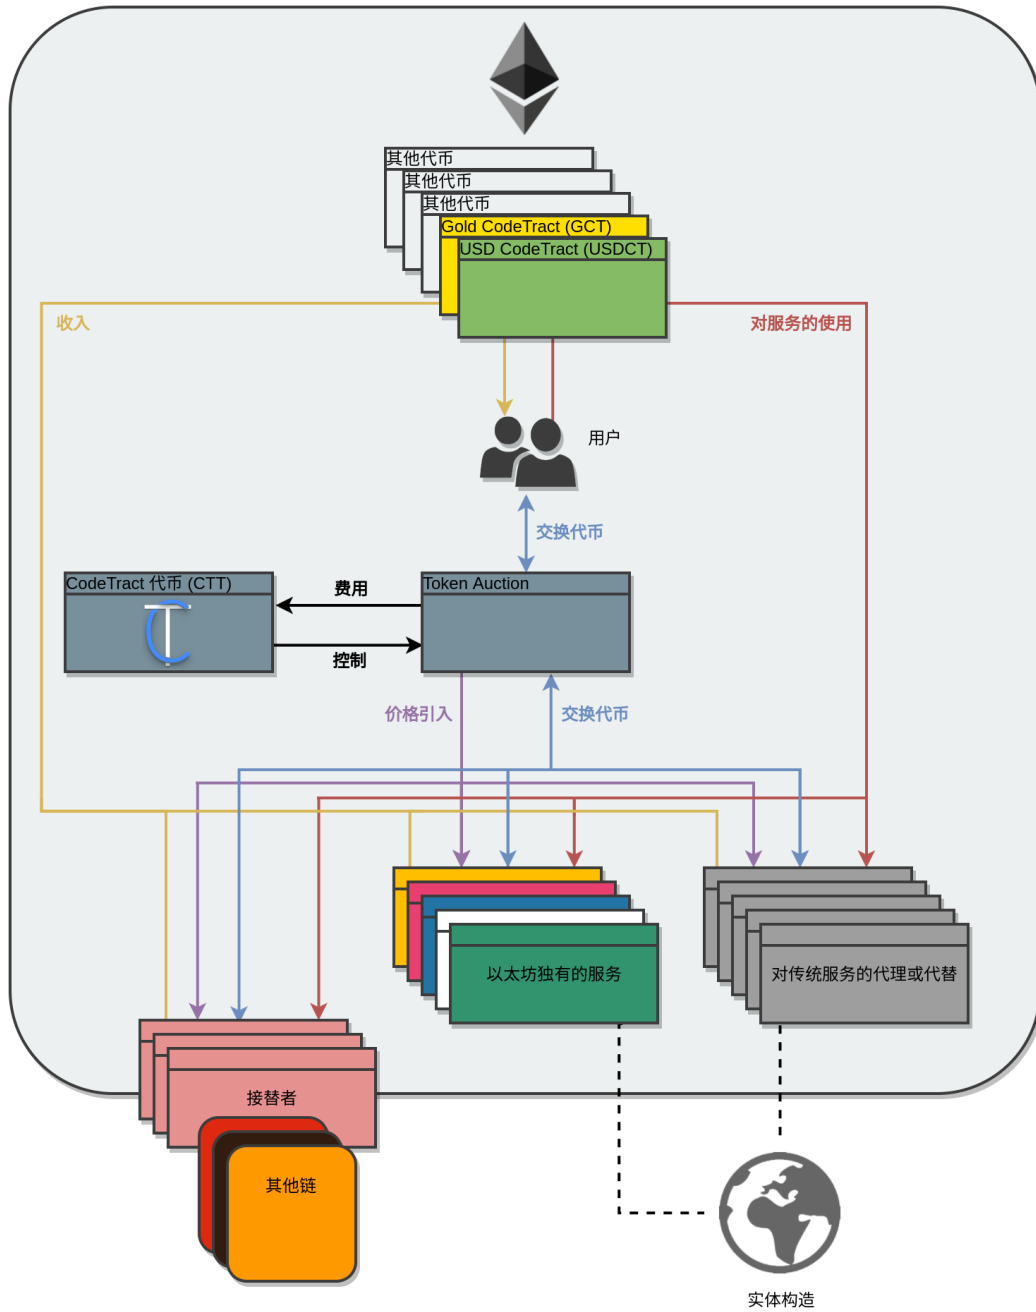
其他代币
其他代币
其他代币
Gold CodeTract (GCT)
USD CodeTract (USDCT)

收入

对服务的使用

用户

交换代币

CodeTract 代币 (CTT)

费用

控制

Token Auction

价格引入

交换代币

以太坊独有的服务

对传统服务的代理或代替

接替者

其他链

实体构造